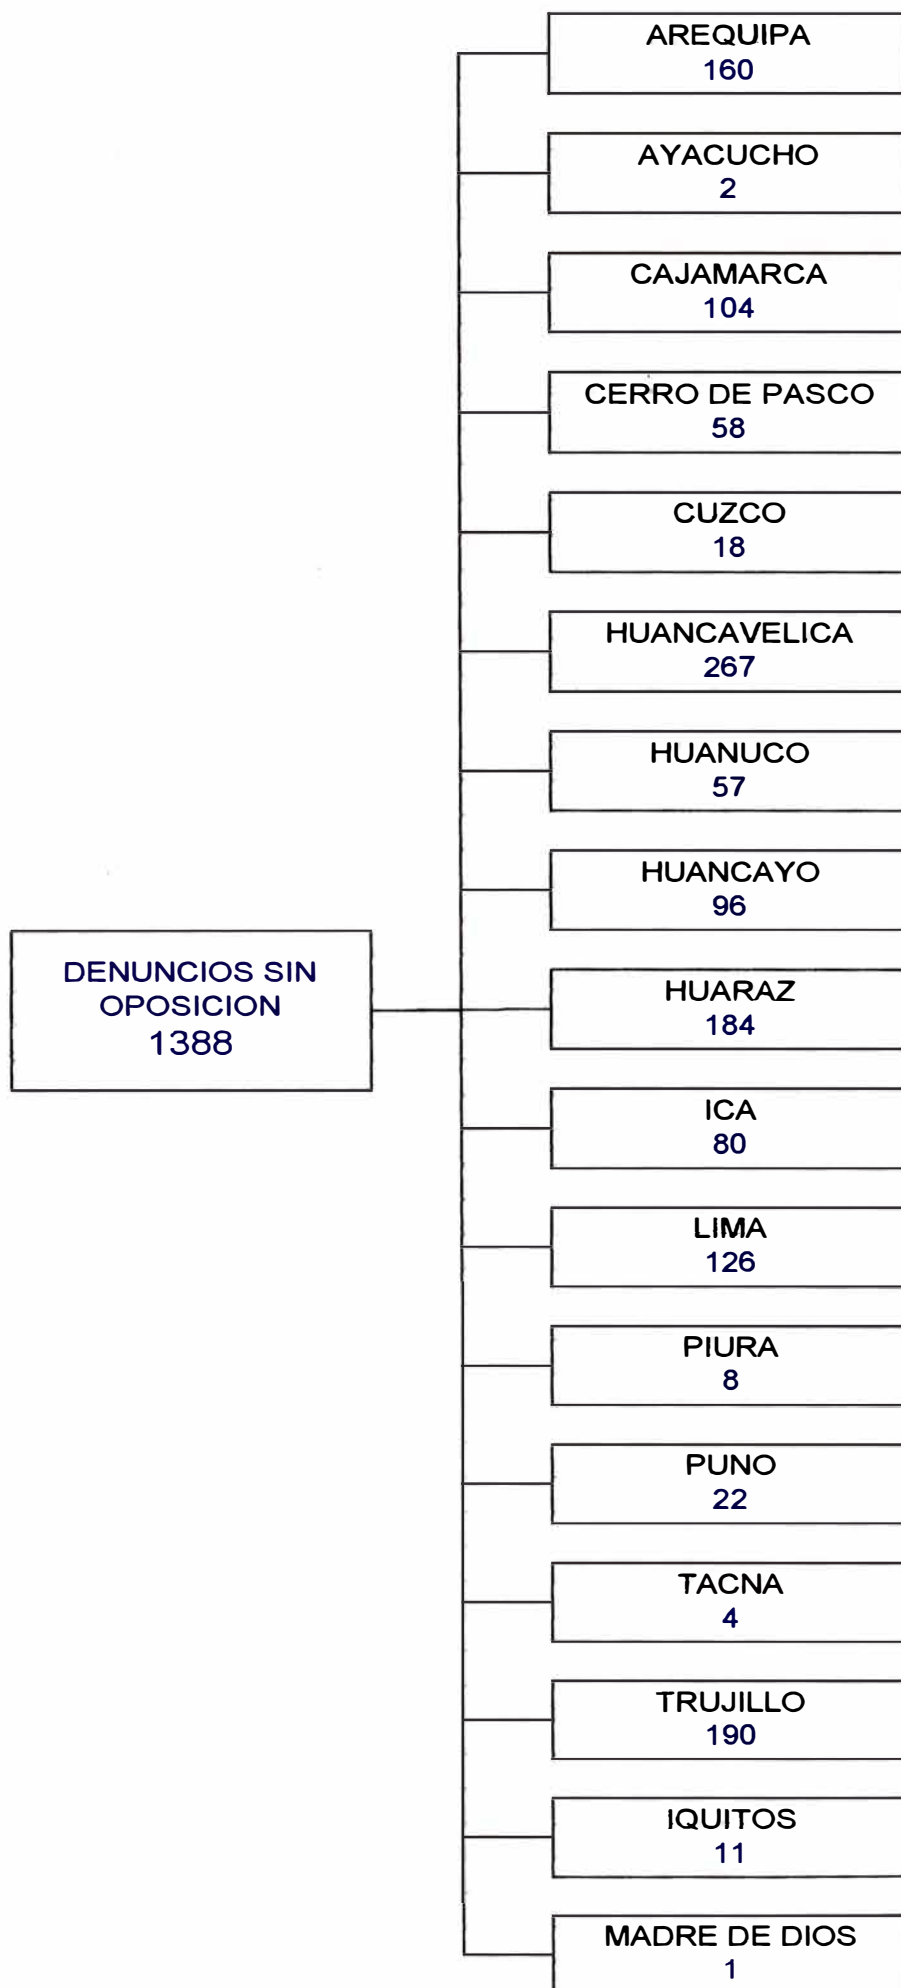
DENUNCIOS SIN OPOSICION
1388

AREQUIPA
160

AYACUCHO
2

CAJAMARCA
104

CERRO DE PASCO
58

CUZCO
18

HUANCAVELICA
267

HUANUCO
57

HUANCAYO
96

HUARAZ
184

ICA
80

LIMA
126

PIURA
8

PUNO
22

TACNA
4

TRUJILLO
190

IQUITOS
11

MADRE DE DIOS
1